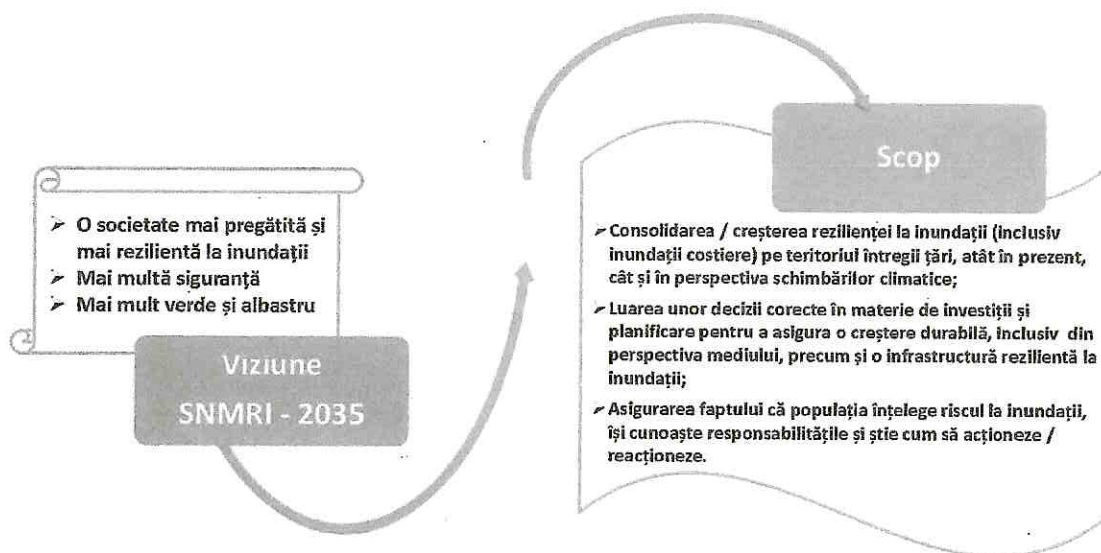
➢ O societate mai pregătită și mai rezilientă la inundații
➢ Mai multă siguranță
➢ Mai mult verde și albastru

Viziune
SNMRI - 2035

Scop

➢ Consolidarea / creșterea rezilienței la inundații (inclusiv inundații costiere) pe teritoriul întregii țări, atât în prezent, cât și în perspectiva schimbărilor climatice;
➢ Luarea unor decizii corecte în materie de investiții și planificare pentru a asigura o creștere durabilă, inclusiv din perspectiva mediului, precum și o infrastructură rezilientă la inundații;
➢ Asigurarea faptului că populația înțelege riscul la inundații, își cunoaște responsabilitățile și știe cum să acționeze / reacționeze.